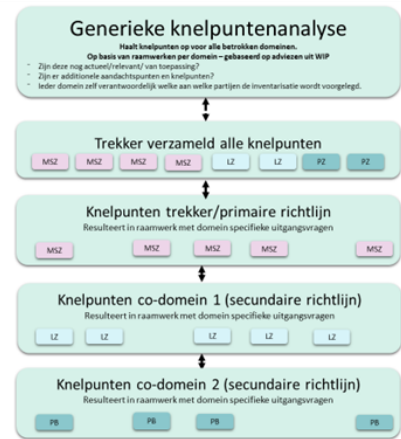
Generieke knelpuntenanalyse

Haalt knelpunten op voor alle betrokken domeinen.

Op basis van raamwerken per domein – gebaseerd op adviezen uit WIP

- Zijn deze nog actueel/relevant/ van toepassing?
- Zijn er additionele aandachtspunten en knelpunten?
- Ieder domein zelf verantwoordelijk welke aan welke partijen de inventarisatie wordt voorgelegd.

Trekker verzameld alle knelpunten

MSZ MSZ MSZ MSZ LZ LZ PZ PZ

Knelpunten trekker/primaire richtlijn

Resulteert in raamwerk met domein specifieke uitgangsvragen

MSZ MSZ MSZ MSZ MSZ

Knelpunten co-domein 1 (secundaire richtlijn)

Resulteert in raamwerk met domein specifieke uitgangsvragen

LZ LZ LZ LZ LZ

Knelpunten co-domein 2 (secundaire richtlijn)

Resulteert in raamwerk met domein specifieke uitgangsvragen

PB PB PB PB